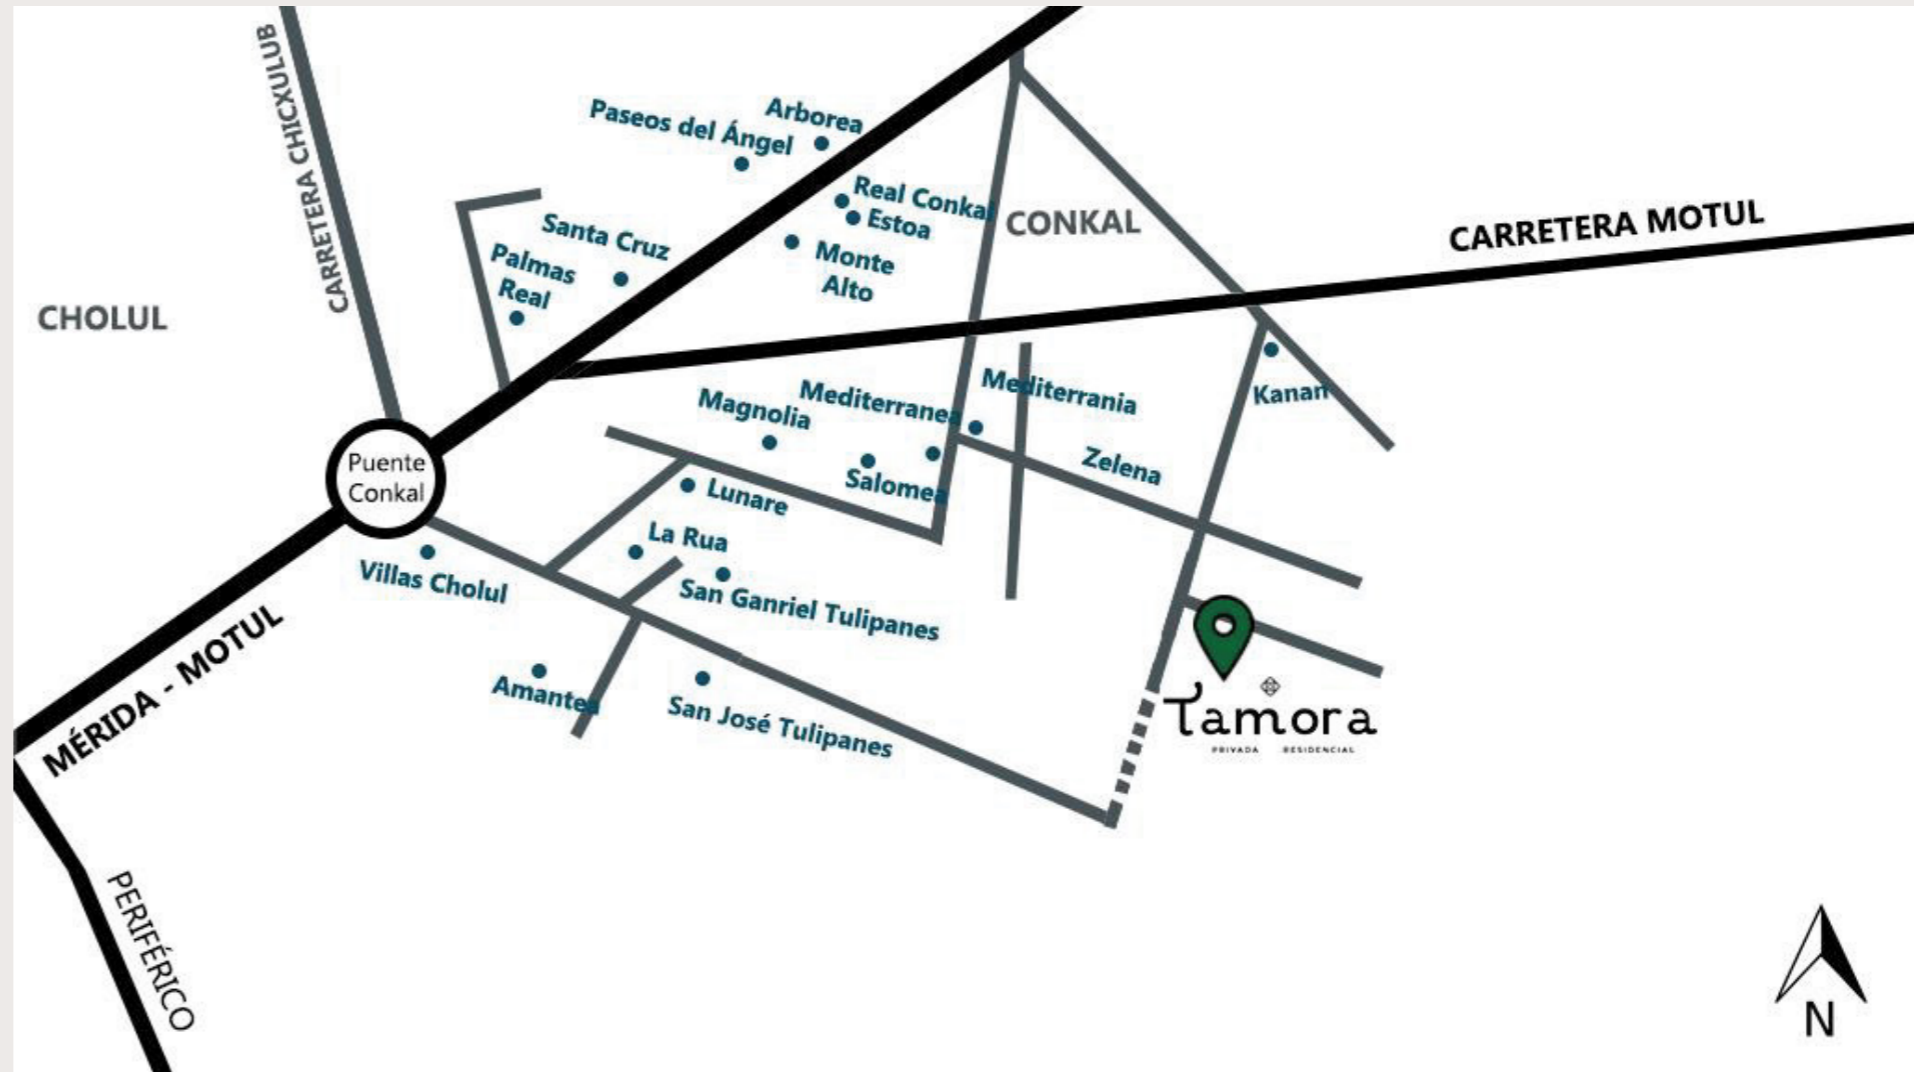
CARRETERA CHICXULUB

Arborea

Paseos del Ángel

Real Conkal

Estoa

CONKAL

CARRETERA MOTUL

Santa Cruz

Monte Alto

Palmas Real

CHOLUL

Mediterranea

Mediterrania

Kanan

Magnolia

Puente Conkal

Salomea

Zelena

Lunare

La Rua

Villas Cholul

San Ganriel Tulipanes

MÉRIDA - MOTUL

Amantea

San José Tulipanes

Tamora

PRIVADA RESIDENCIAL

PERIFÉRICO

N